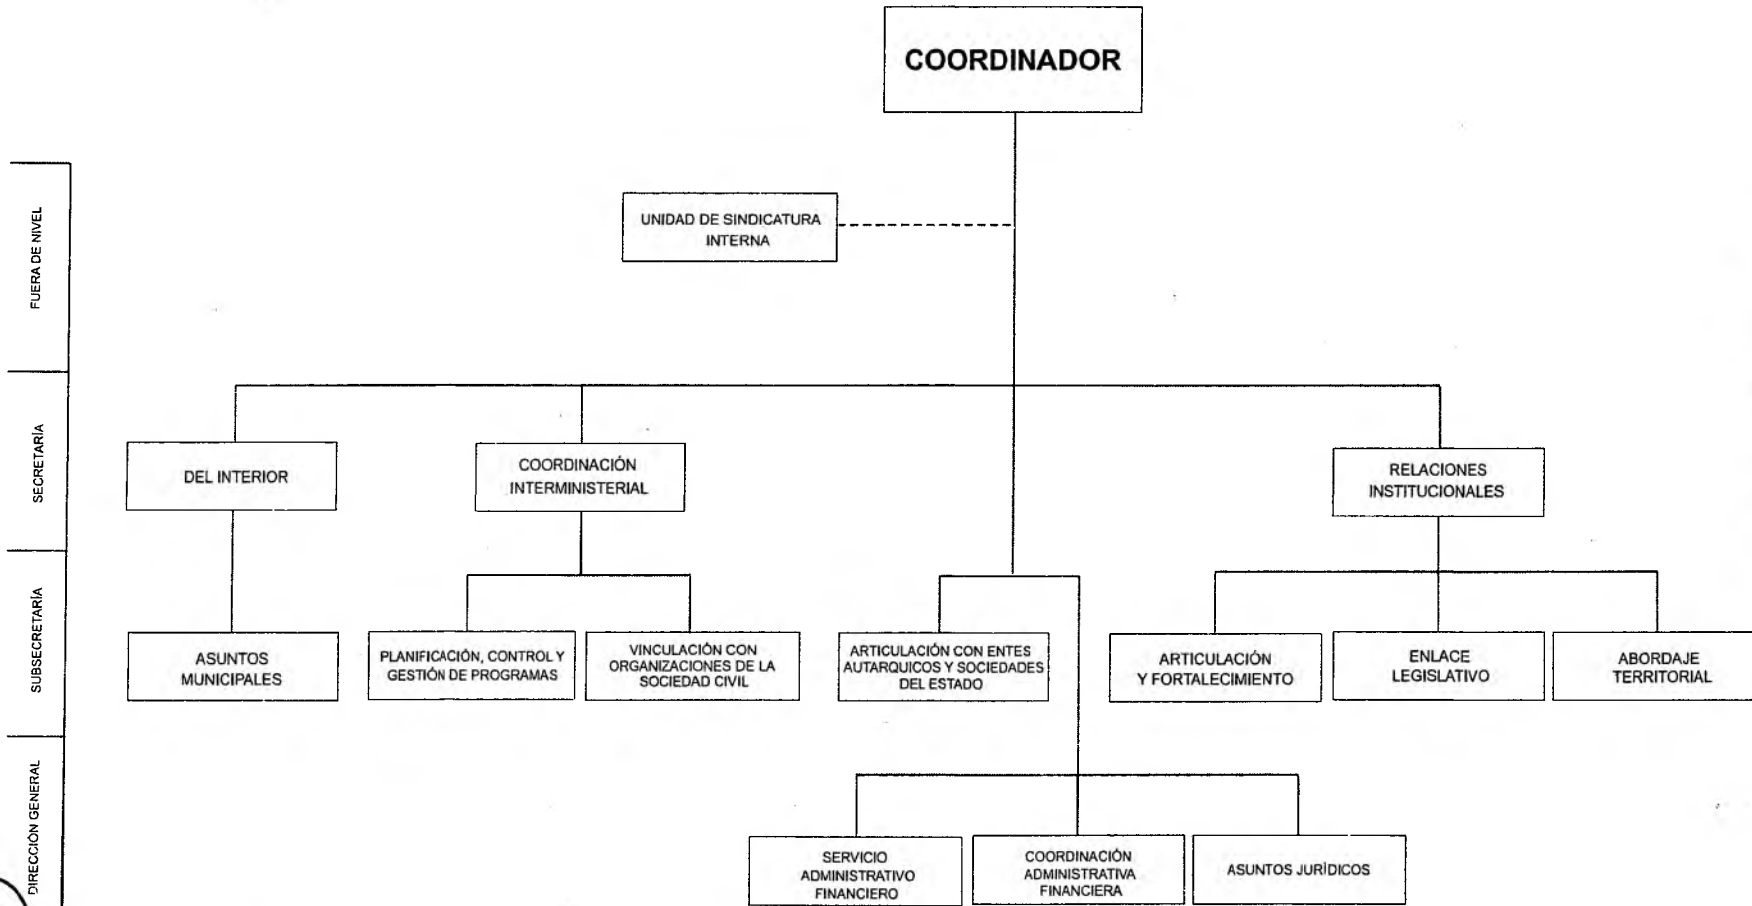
COORDINADOR

UNIDAD DE SINDICATURA INTERNA

FUERA DE NIVEL

SECRETARÍA

SUBSECRETARÍA

DIRECCIÓN GENERAL

DEL INTERIOR

COORDINACIÓN INTERMINISTERIAL

RELACIONES INSTITUCIONALES

ASUNTOS MUNICIPALES

PLANIFICACIÓN, CONTROL Y GESTIÓN DE PROGRAMAS

VINCULACIÓN CON ORGANIZACIONES DE LA SOCIEDAD CIVIL

ARTICULACIÓN CON ENTES AUTARQUICOS Y SOCIEDADES DEL ESTADO

ARTICULACIÓN Y FORTALECIMIENTO

ENLACE LEGISLATIVO

ABORDAJE TERRITORIAL

SERVICIO ADMINISTRATIVO FINANCIERO

COORDINACIÓN ADMINISTRATIVA FINANCIERA

ASUNTOS JURÍDICOS